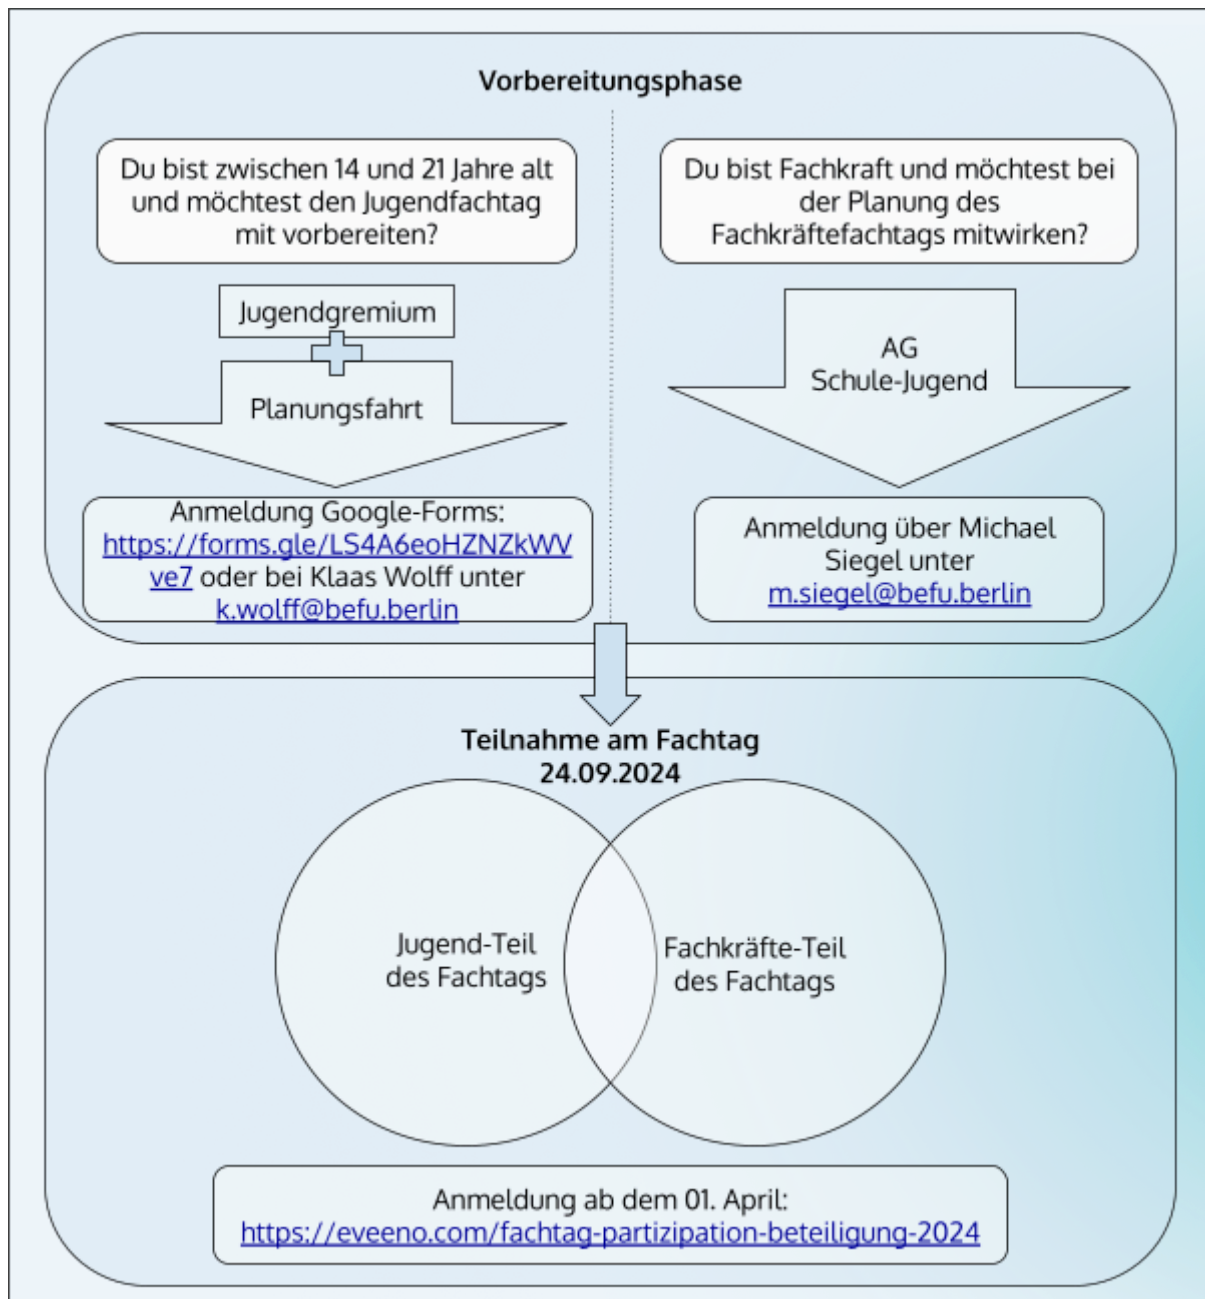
Vorbereitungsphase

Du bist zwischen 14 und 21 Jahre alt und möchtest den Jugendfachtag mit vorbereiten?

Du bist Fachkraft und möchtest bei der Planung des Fachkräftefachtags mitwirken?

Jugendgremium

Planungsfahrt

AG Schule-Jugend

Anmeldung Google-Forms: https://forms.gle/LS4A6eoHZNZkWVve7 oder bei Klaas Wolff unter k.wolff@befu.berlin

Anmeldung über Michael Siegel unter m.siegel@befu.berlin

Teilnahme am Fachtag
24.09.2024

Jugend-Teil des Fachtags

Fachkräfte-Teil des Fachtags

Anmeldung ab dem 01. April:
https://eveeno.com/fachtag-partizipation-beteiligung-2024